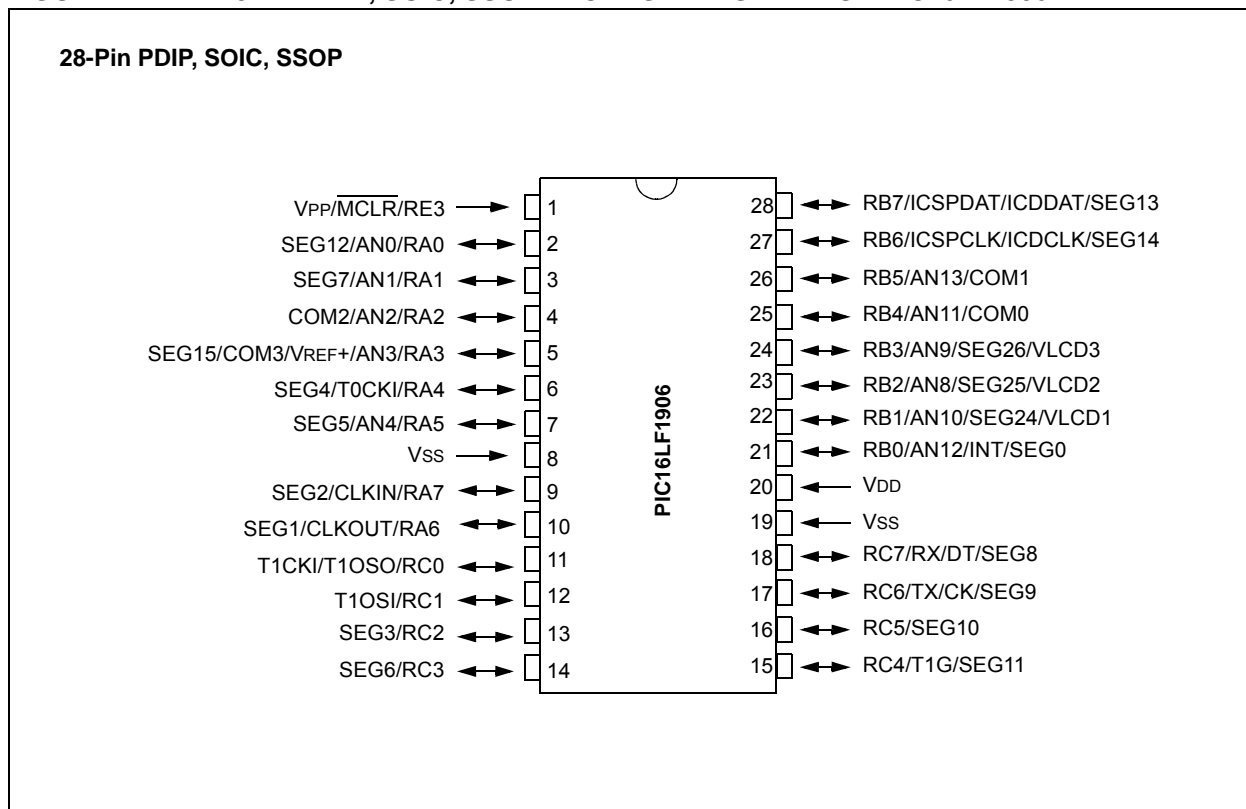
28-Pin PDIP, SOIC, SSOP

VPP/$\overline{MCLR}$/RE3 1
SEG12/AN0/RA0 2
SEG7/AN1/RA1 3
COM2/AN2/RA2 4
SEG15/COM3/VREF+/AN3/RA3 5
SEG4/T0CKI/RA4 6
SEG5/AN4/RA5 7
VSS 8
SEG2/CLKIN/RA7 9
SEG1/CLKOUT/RA6 10
T1CKI/T1OSO/RC0 11
T1OSI/RC1 12
SEG3/RC2 13
SEG6/RC3 14

PIC16LF1906

28 RB7/ICSPDAT/ICDDAT/SEG13
27 RB6/ICSPCLK/ICDCLK/SEG14
26 RB5/AN13/COM1
25 RB4/AN11/COM0
24 RB3/AN9/SEG26/VLCD3
23 RB2/AN8/SEG25/VLCD2
22 RB1/AN10/SEG24/VLCD1
21 RB0/AN12/INT/SEG0
20 VDD
19 VSS
18 RC7/RX/DT/SEG8
17 RC6/TX/CK/SEG9
16 RC5/SEG10
15 RC4/T1G/SEG11